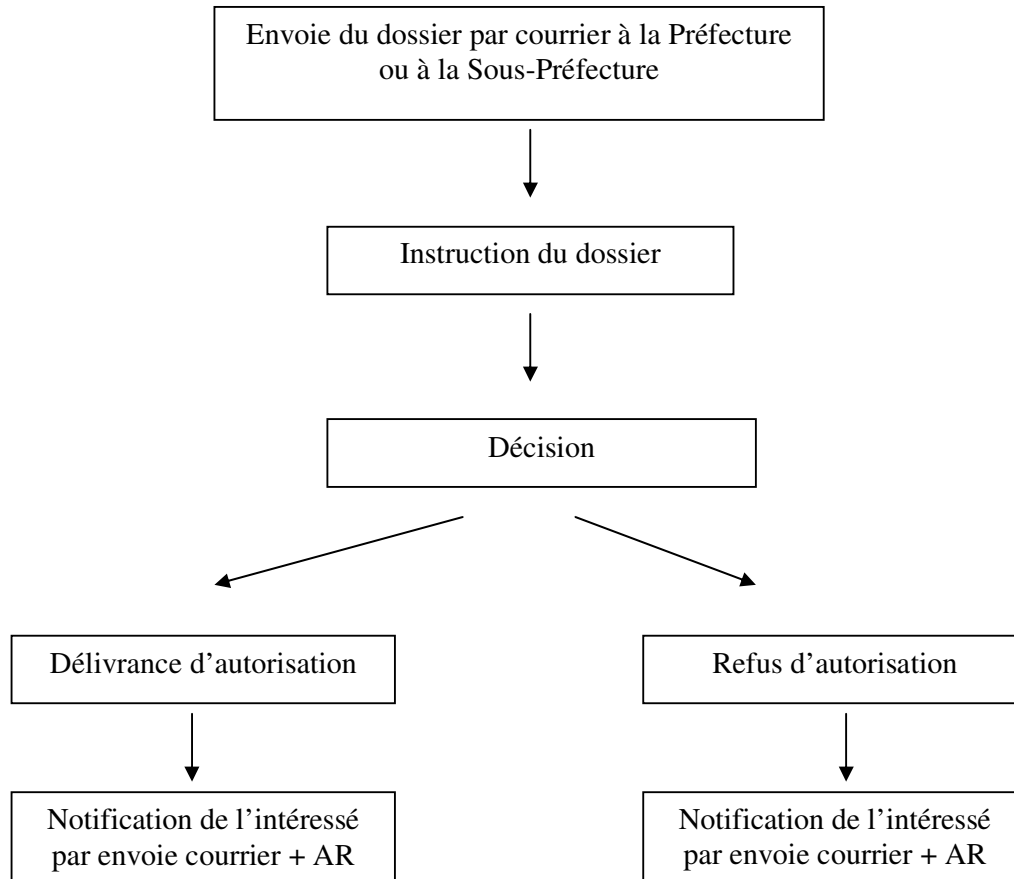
Envoie du dossier par courrier à la Préfecture ou à la Sous-Préfecture

Instruction du dossier

Décision

Délivrance d'autorisation

Refus d'autorisation

Notification de l'intéressé par envoie courrier + AR

Notification de l'intéressé par envoie courrier + AR